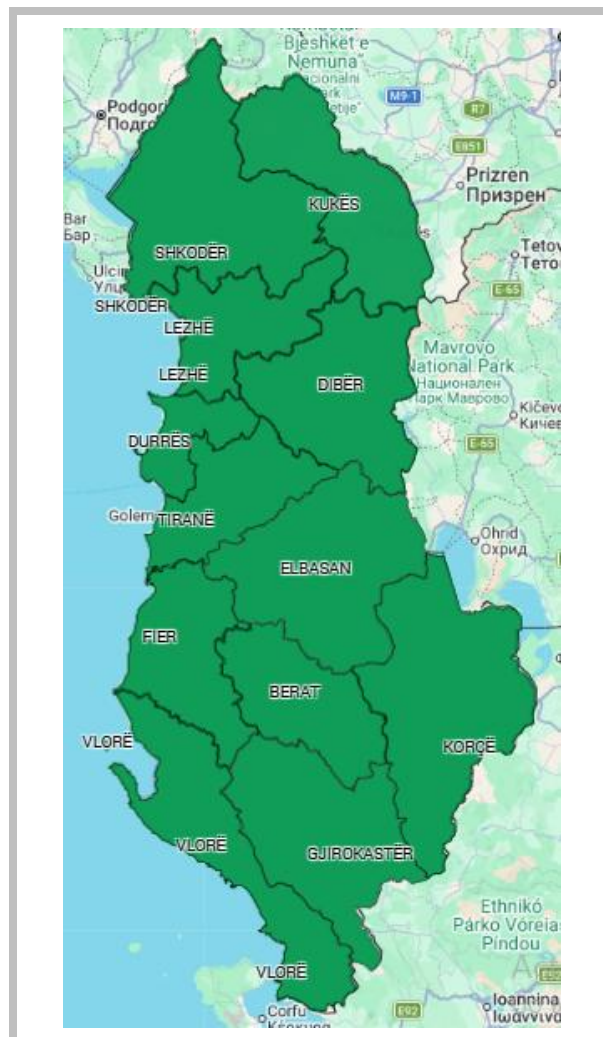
Bjeshkët e Nemuna Nacionalni Park
Podgori
Подго
M9-1
R7
E851
Prizren
Призрен
KUKËS
Bar
Бар
SHKODËR
Tetov
Тетов
Ulcin
Улц
SHKODËR
E-65
LEZHË
Mavrovo National Park
Национален Парк Маврово
LEZHË
DIBËR
Kičev
Кичев
E-65
DURRËS
Golem
TIRANË
Ohrid
Охрид
ELBASAN
FIER
BERAT
VLORË
KORÇË
VLORË
GJIROKASTËR
Ethnikó Párko Vóreia Píndou
VLORË
Corfu
Κέρκυρα
E92
Ioannina
Ιωάννινα